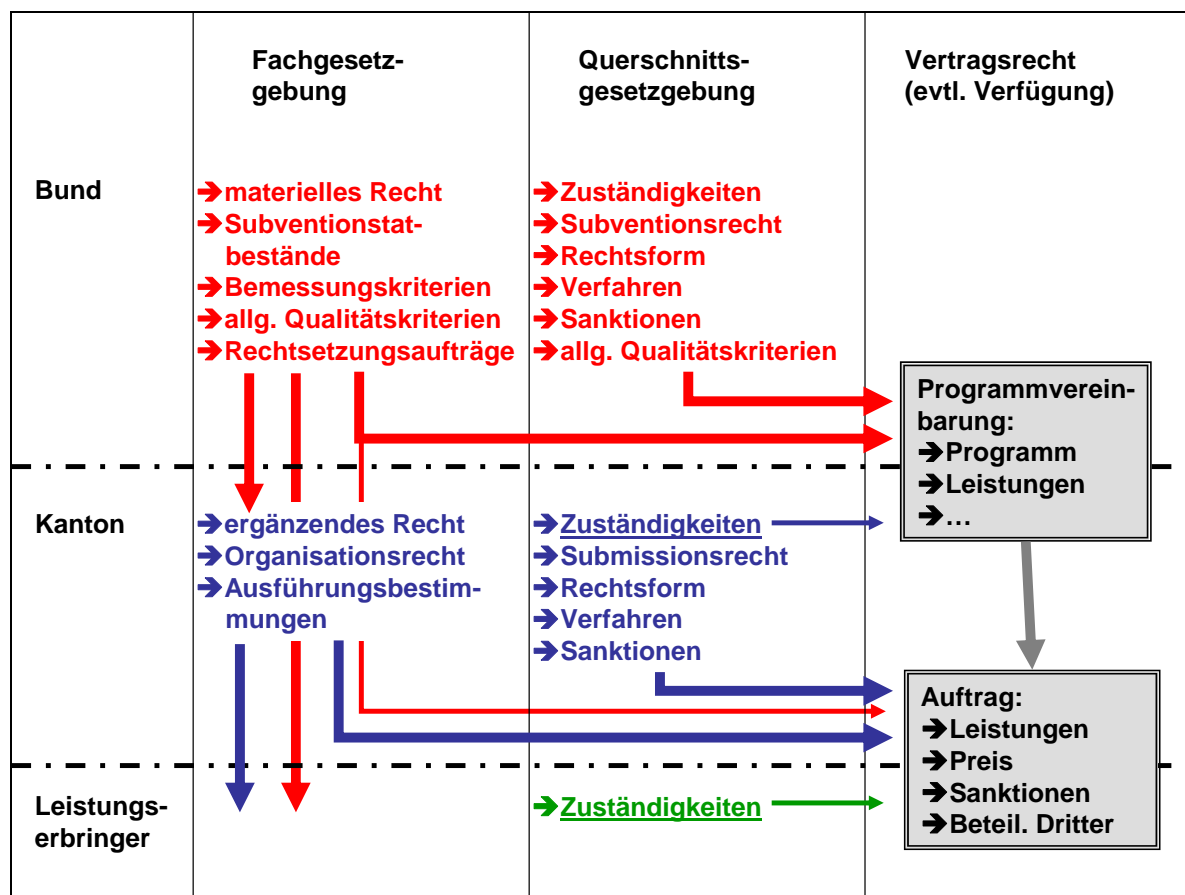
| | Fachgesetzgebung | Querschnittsgesetzgebung | Vertragsrecht (evtl. Verfügung) |
|---|---|---|---|
| Bund | ➔materielles Recht ➔Subventionstatbestände ➔Bemessungskriterien ➔allg. Qualitätskriterien ➔Rechtsetzungsaufträge | ➔Zuständigkeiten ➔Subventionsrecht ➔Rechtsform ➔Verfahren ➔Sanktionen ➔allg. Qualitätskriterien | Programmvereinbarung: ➔Programm ➔Leistungen ➔… |
| Kanton | ➔ergänzendes Recht ➔Organisationsrecht ➔Ausführungsbestimmungen | ➔Zuständigkeiten ➔Submissionsrecht ➔Rechtsform ➔Verfahren ➔Sanktionen | Auftrag: ➔Leistungen ➔Preis ➔Sanktionen ➔Beteil. Dritter |
| Leistungserbringer | | ➔Zuständigkeiten | |